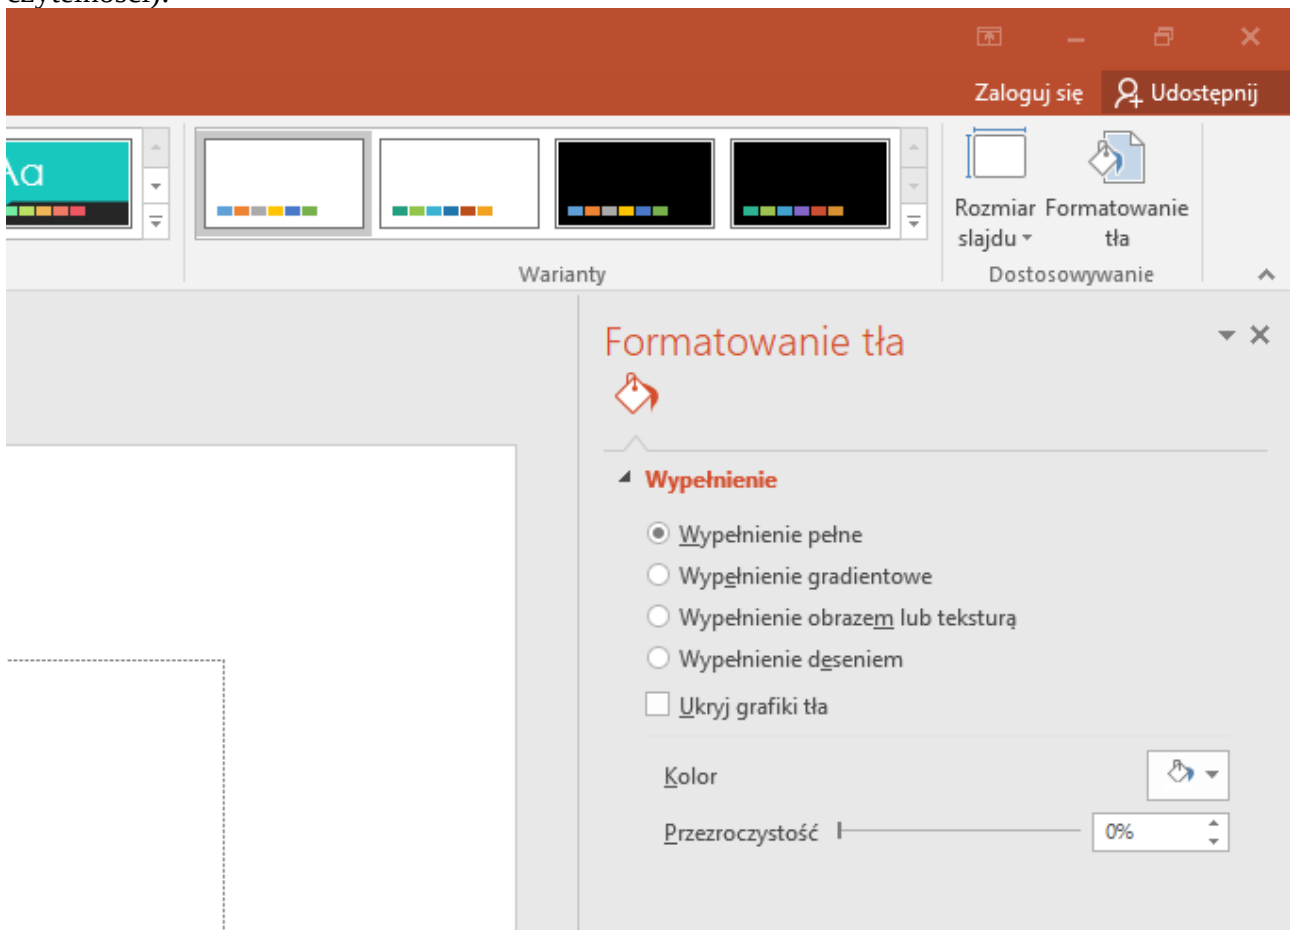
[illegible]

Zaloguj się
Udostępnij

Aa

Warianty

Rozmiar slajdu
Formatowanie tła
Dostosowywanie

Formatowanie tła

Wypełnienie

Wypełnienie pełne
Wypełnienie gradientowe
Wypełnienie obrazem lub teksturą
Wypełnienie deseniem
Ukryj grafiki tła

Kolor
Przezroczystość
0%